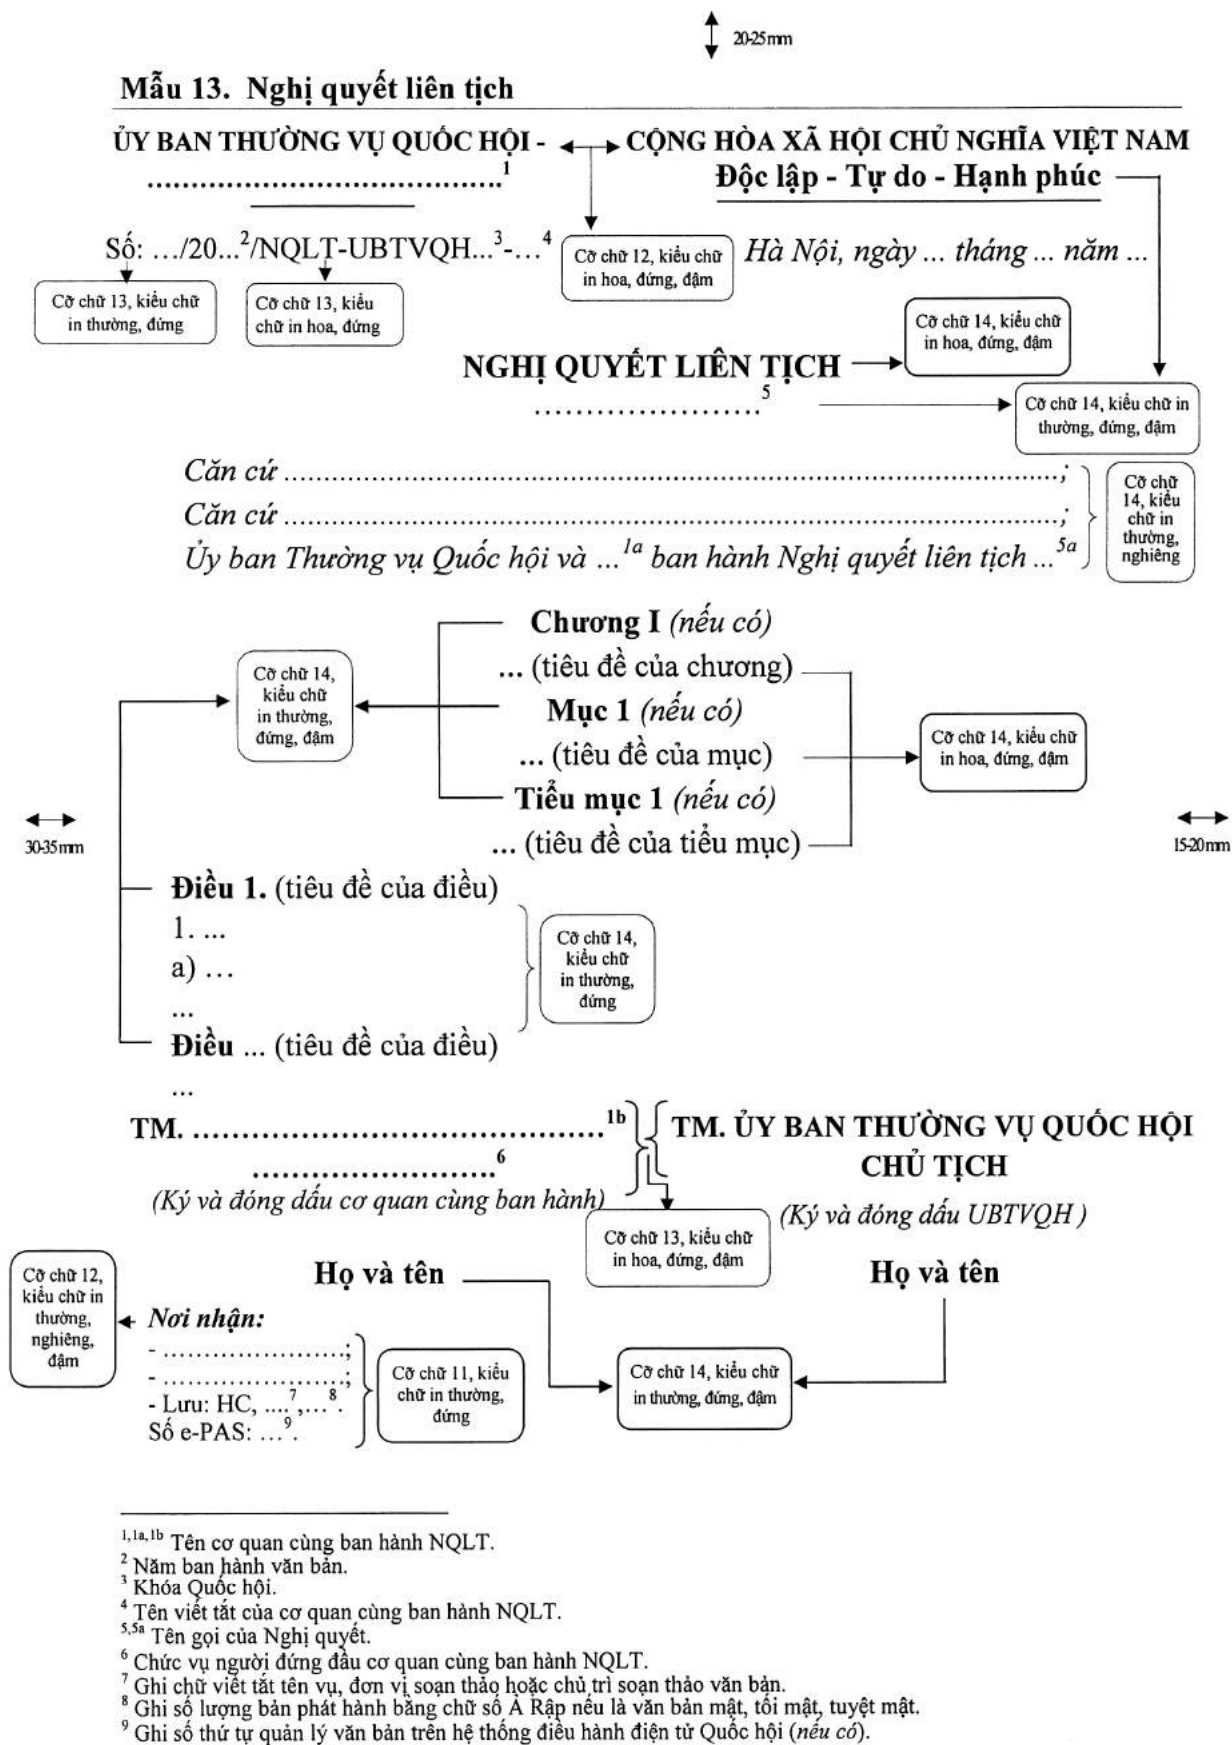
20-25mm

Mẫu 13. Nghị quyết liên tịch

ỦY BAN THƯỜNG VỤ QUỐC HỘI - ......................................$^1$

CỘNG HÒA XÃ HỘI CHỦ NGHĨA VIỆT NAM
Độc lập - Tự do - Hạnh phúc

Số: .../20...$^2$/NQLT-UBTVQH...$^3$-...$^4$

Cỡ chữ 12, kiểu chữ in hoa, đứng, đậm

Hà Nội, ngày ... tháng ... năm ...

Cỡ chữ 13, kiểu chữ in thường, đứng

Cỡ chữ 13, kiểu chữ in hoa, đứng

Cỡ chữ 14, kiểu chữ in hoa, đứng, đậm

NGHỊ QUYẾT LIÊN TỊCH
....................$^5$

Cỡ chữ 14, kiểu chữ in thường, đứng, đậm

Căn cứ ......................................................................................;
Căn cứ ......................................................................................;
Ủy ban Thường vụ Quốc hội và ...$^{1a}$ ban hành Nghị quyết liên tịch ...$^{5a}$

Cỡ chữ 14, kiểu chữ in thường, nghiêng

Chương I (nếu có)
... (tiêu đề của chương)
Mục 1 (nếu có)
... (tiêu đề của mục)
Tiểu mục 1 (nếu có)
... (tiêu đề của tiểu mục)

Cỡ chữ 14, kiểu chữ in thường, đứng, đậm

Cỡ chữ 14, kiểu chữ in hoa, đứng, đậm

30-35mm

15-20mm

Điều 1. (tiêu đề của điều)
1. ...
a) ...
...
Điều ... (tiêu đề của điều)
...

Cỡ chữ 14, kiểu chữ in thường, đứng

TM. ..........................................$^{1b}$
.........................$^6$
(Ký và đóng dấu cơ quan cùng ban hành)

TM. ỦY BAN THƯỜNG VỤ QUỐC HỘI
CHỦ TỊCH
(Ký và đóng dấu UBTVQH )

Cỡ chữ 13, kiểu chữ in hoa, đứng, đậm

Họ và tên

Họ và tên

Cỡ chữ 12, kiểu chữ in thường, nghiêng, đậm

Nơi nhận:
- ......................;
- ......................;
- Lưu: HC, ....$^7$,...$^8$.
Số e-PAS: ...$^9$.

Cỡ chữ 11, kiểu chữ in thường, đứng

Cỡ chữ 14, kiểu chữ in thường, đứng, đậm

$^{1,1a,1b}$ Tên cơ quan cùng ban hành NQLT.
$^2$ Năm ban hành văn bản.
$^3$ Khóa Quốc hội.
$^4$ Tên viết tắt của cơ quan cùng ban hành NQLT.
$^{5,5a}$ Tên gọi của Nghị quyết.
$^6$ Chức vụ người đứng đầu cơ quan cùng ban hành NQLT.
$^7$ Ghi chữ viết tắt tên vụ, đơn vị soạn thảo hoặc chủ trì soạn thảo văn bản.
$^8$ Ghi số lượng bản phát hành bằng chữ số Ả Rập nếu là văn bản mật, tối mật, tuyệt mật.
$^9$ Ghi số thứ tự quản lý văn bản trên hệ thống điều hành điện tử Quốc hội (nếu có).